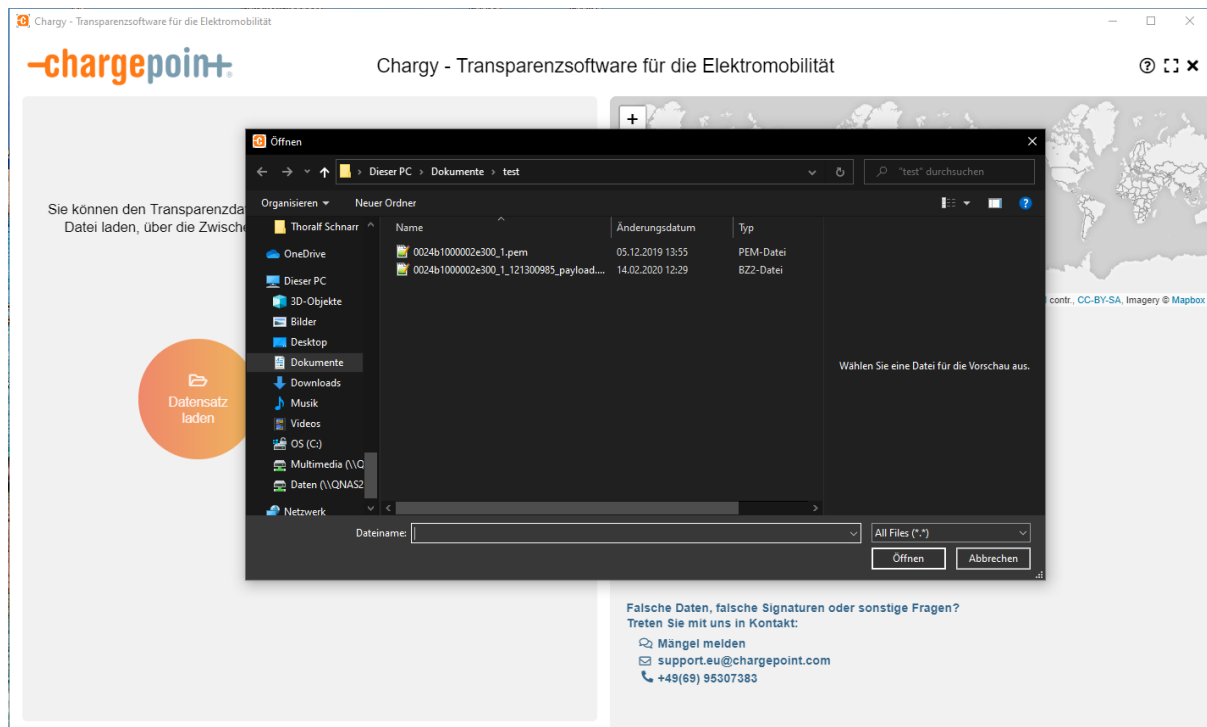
Chargy - Transparenzsoftware für die Elektromobilität

chargepoin+

Chargy - Transparenzsoftware für die Elektromobilität

Sie können den Transparenzda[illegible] Datei laden, über die Zwisch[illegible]

Datensatz laden

+

contr., CC-BY-SA, Imagery © Mapbox

Öffnen

Dieser PC > Dokumente > test

"test" durchsuchen

Organisieren ▾ Neuer Ordner

Thoralf Schnarr
OneDrive
Dieser PC
3D-Objekte
Bilder
Desktop
Dokumente
Downloads
Musik
Videos
OS (C:)
Multimedia (\\Q
Daten (\\QNAS2
Netzwerk

| Name | Änderungsdatum | Typ |
|---|---|---|
| 0024b1000002e300_1.pem | 05.12.2019 13:55 | PEM-Datei |
| 0024b1000002e300_1_121300985_payload.... | 14.02.2020 12:29 | BZ2-Datei |

Wählen Sie eine Datei für die Vorschau aus.

Dateiname:
All Files (*.*)
Öffnen
Abbrechen

Falsche Daten, falsche Signaturen oder sonstige Fragen?
Treten Sie mit uns in Kontakt:

Mängel melden
support.eu@chargepoint.com
+49(69) 95307383